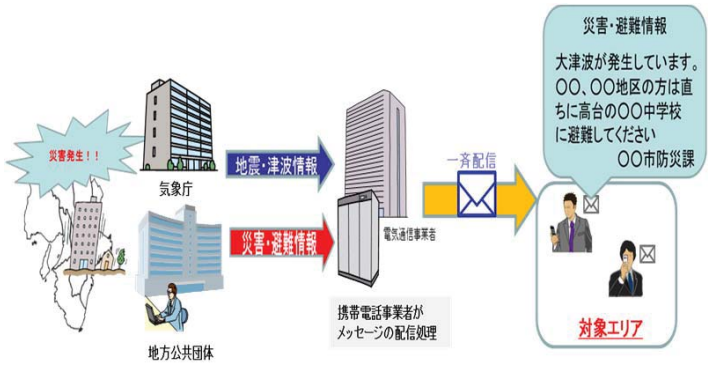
災害発生！！

気象庁

地方公共団体

地震・津波情報

災害・避難情報

電気通信事業者

携帯電話事業者がメッセージの配信処理

一斉配信

災害・避難情報

大津波が発生しています。〇〇、〇〇地区の方は直ちに高台の〇〇中学校に避難してください

〇〇市防災課

対象エリア